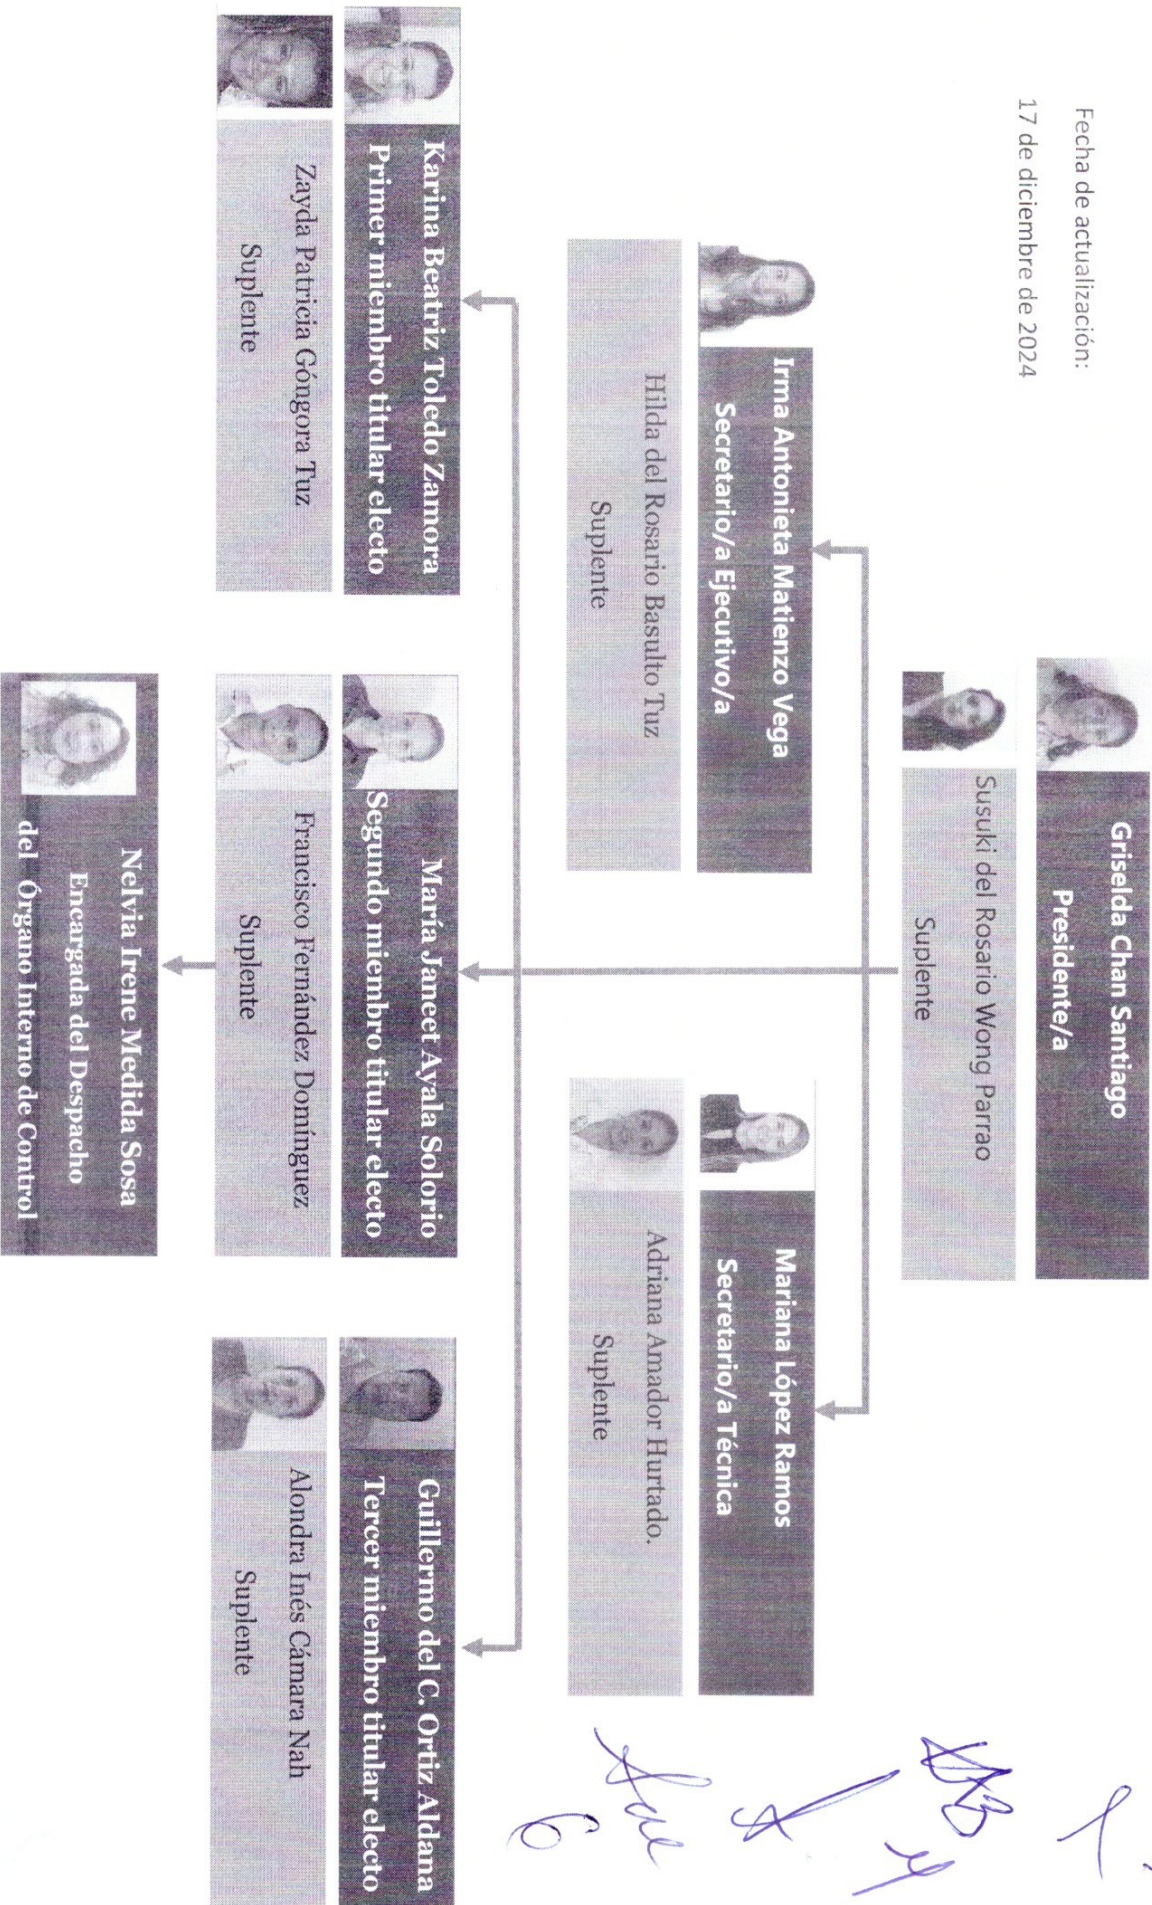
Fecha de actualización:
17 de diciembre de 2024

Griselda Chan Santiago
Presidente/a

Susuki del Rosario Wong Parrao
Suplente

Irma Antonieta Matienzo Vega
Secretario/a Ejecutivo/a

Hilda del Rosario Basulto Tuz
Suplente

Mariana López Ramos
Secretario/a Técnica

Adriana Amador Hurtado.
Suplente

Karina Beatriz Toledo Zamora
Primer miembro titular electo

Zayda Patricia Góngora Tuz
Suplente

María Janeet Ayala Solorio
Segundo miembro titular electo

Francisco Fernández Domínguez
Suplente

Guillermo del C. Ortiz Aldana
Tercer miembro titular electo

Alondra Inés Cámara Nah
Suplente

Nelvia Irene Medida Sosa
Encargada del Despacho
del Órgano Interno de Control

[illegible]